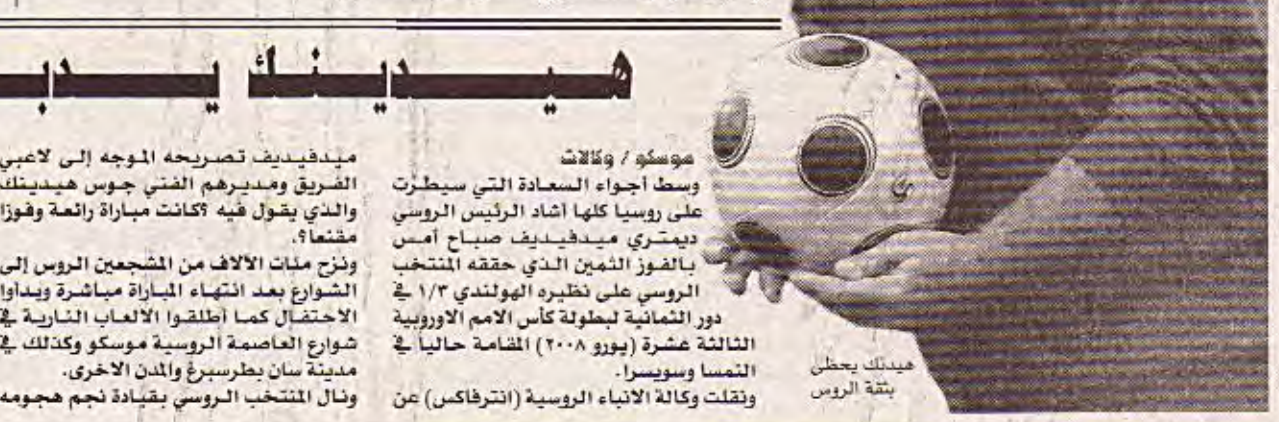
هيدينك يدب

موسكو / وكالات
وسط أجواء السعادة التي سيطرت على روسيا كلها أشاد الرئيس الروسي ديمتري ميدفيديف صباح أمس بالفوز الثمين الذي حققه المنتخب الروسي على نظيره الهولندي ١/٣ في دور الثمانية لبطولة كأس الامم الاوروبية الثالثة عشرة (يورو ٢٠٠٨) المقامة حاليا في النمسا وسويسرا.
ونقلت وكالة الانباء الروسية (انترفاكس) عن

ميدفيديف تصريحه الموجه إلى لاعبي الفريق ومديرهم الفني جوس هيدينك والذي يقول فيه ؟كانت مباراة رائعة وفوزا مقنعا؟.
ونزح مئات الآلاف من المشجعين الروس إلى الشوارع بعد انتهاء المباراة مباشرة وبدأوا الاحتفال كما أطلقوا الالعاب النارية في شوارع العاصمة الروسية موسكو وكذلك في مدينة سان بطرسبرغ والمدن الاخرى.
ونال المنتخب الروسي بقيادة نجم هجومه

هيدنك يحظى بثقة الروس